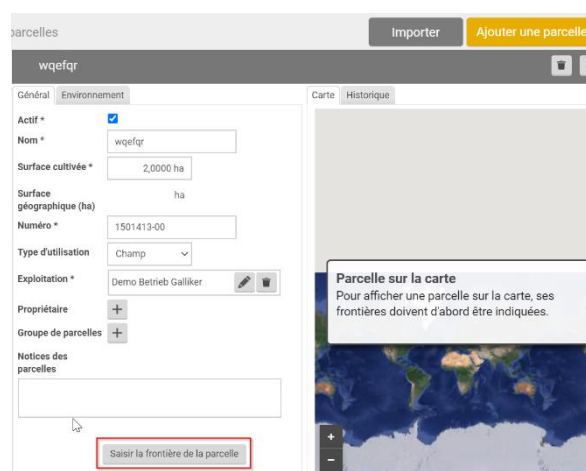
parcelles

Importer

Ajouter une parcelle

wqefqr

Général | Environnement

Actif *

Nom * wqefqr

Surface cultivée * 2,0000 ha

Surface géographique (ha) ha

Numéro * 1501413-00

Type d'utilisation Champ

Exploitation * Demo Betrieb Galliker

Propriétaire +

Groupe de parcelles +

Notices des parcelles

Saisir la frontière de la parcelle

Carte | Historique

Parcelle sur la carte

Pour afficher une parcelle sur la carte, ses frontières doivent d'abord être indiquées.

+

-